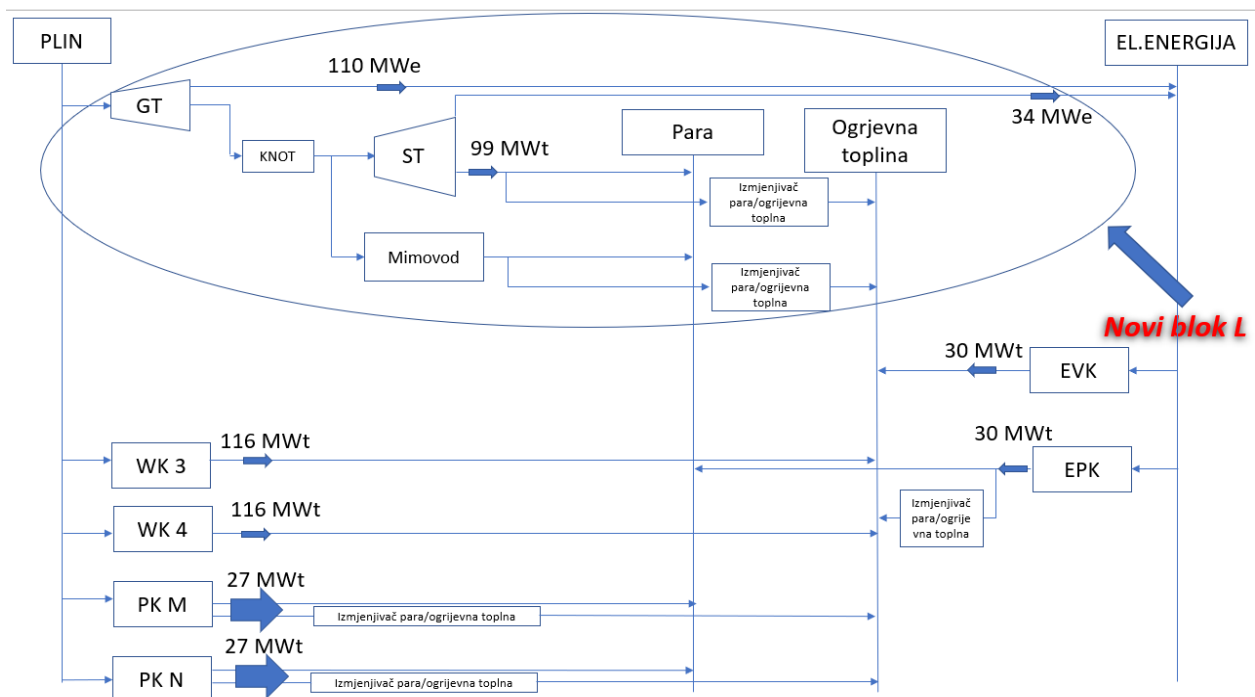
PLIN

EL.ENERGIJA

110 MWe

GT

34 MWe

KNOT

ST

99 MWt

Para

Ogrjevna toplina

Izmjenjivač para/ogrijevna toplna

Mimovod

Izmjenjivač para/ogrijevna toplna

Novi blok L

30 MWt

EVK

116 MWt

WK 3

30 MWt

EPK

WK 4

116 MWt

Izmjenjivač para/ogrije vna toplna

27 MWt

PK M

Izmjenjivač para/ogrijevna toplna

27 MWt

PK N

Izmjenjivač para/ogrijevna toplna